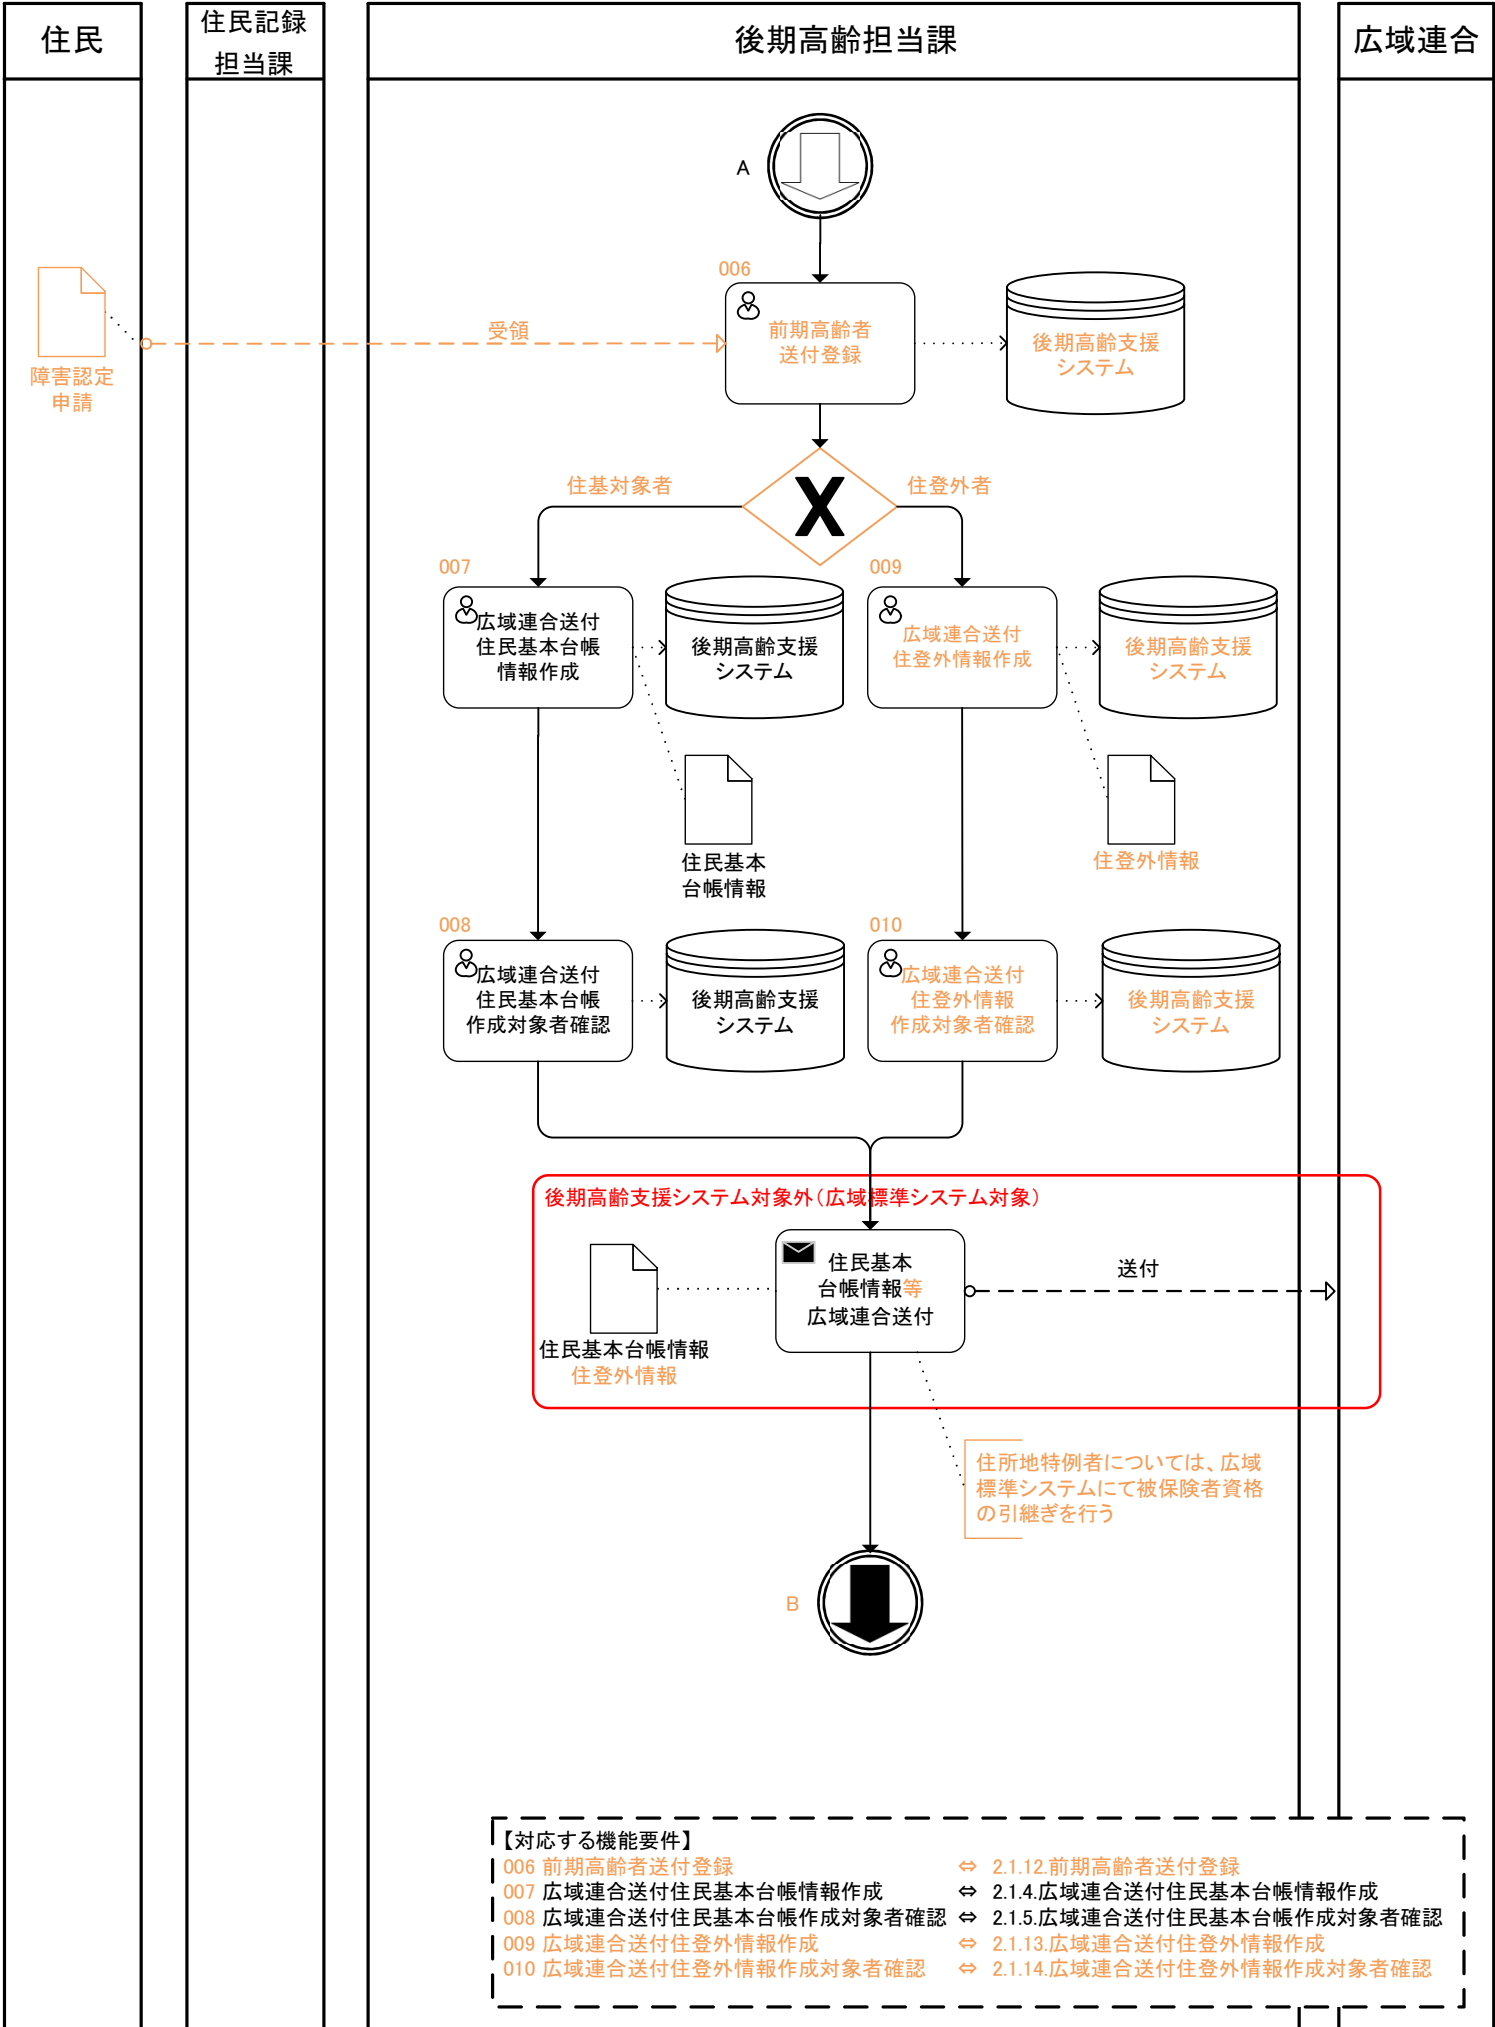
住民

住民記録担当課

後期高齢担当課

広域連合

A

障害認定申請

受領

006

前期高齢者送付登録

後期高齢支援システム

住基対象者

住登外者

007

広域連合送付住民基本台帳情報作成

後期高齢支援システム

009

広域連合送付住登外情報作成

後期高齢支援システム

住民基本台帳情報

住登外情報

008

広域連合送付住民基本台帳作成対象者確認

後期高齢支援システム

010

広域連合送付住登外情報作成対象者確認

後期高齢支援システム

後期高齢支援システム対象外（広域標準システム対象）

住民基本台帳情報等広域連合送付

送付

住民基本台帳情報
住登外情報

住所地特例者については、広域標準システムにて被保険者資格の引継ぎを行う

B

【対応する機能要件】
006 前期高齢者送付登録 ⇔ 2.1.12.前期高齢者送付登録
007 広域連合送付住民基本台帳情報作成 ⇔ 2.1.4.広域連合送付住民基本台帳情報作成
008 広域連合送付住民基本台帳作成対象者確認 ⇔ 2.1.5.広域連合送付住民基本台帳作成対象者確認
009 広域連合送付住登外情報作成 ⇔ 2.1.13.広域連合送付住登外情報作成
010 広域連合送付住登外情報作成対象者確認 ⇔ 2.1.14.広域連合送付住登外情報作成対象者確認